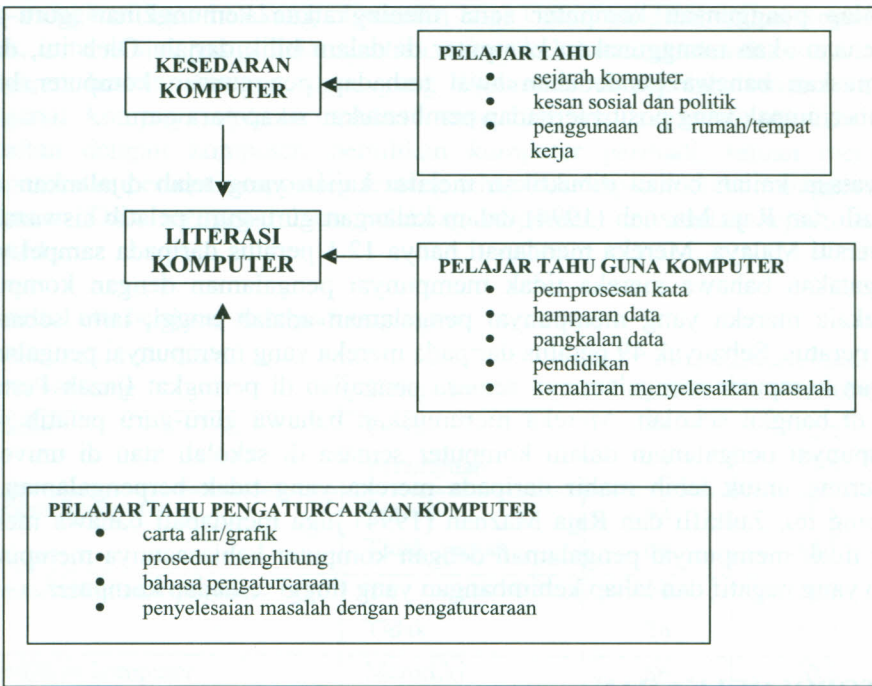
KESEDARAN KOMPUTER

PELAJAR TAHU
- sejarah komputer
- kesan sosial dan politik
- penggunaan di rumah/tempat kerja

LITERASI KOMPUTER

PELAJAR TAHU GUNA KOMPUTER
- pemprosesan kata
- hamparan data
- pangkalan data
- pendidikan
- kemahiran menyelesaikan masalah

PELAJAR TAHU PENGATURCARAAN KOMPUTER
- carta alir/grafik
- prosedur menghitung
- bahasa pengaturcaraan
- penyelesaian masalah dengan pengaturcaraan